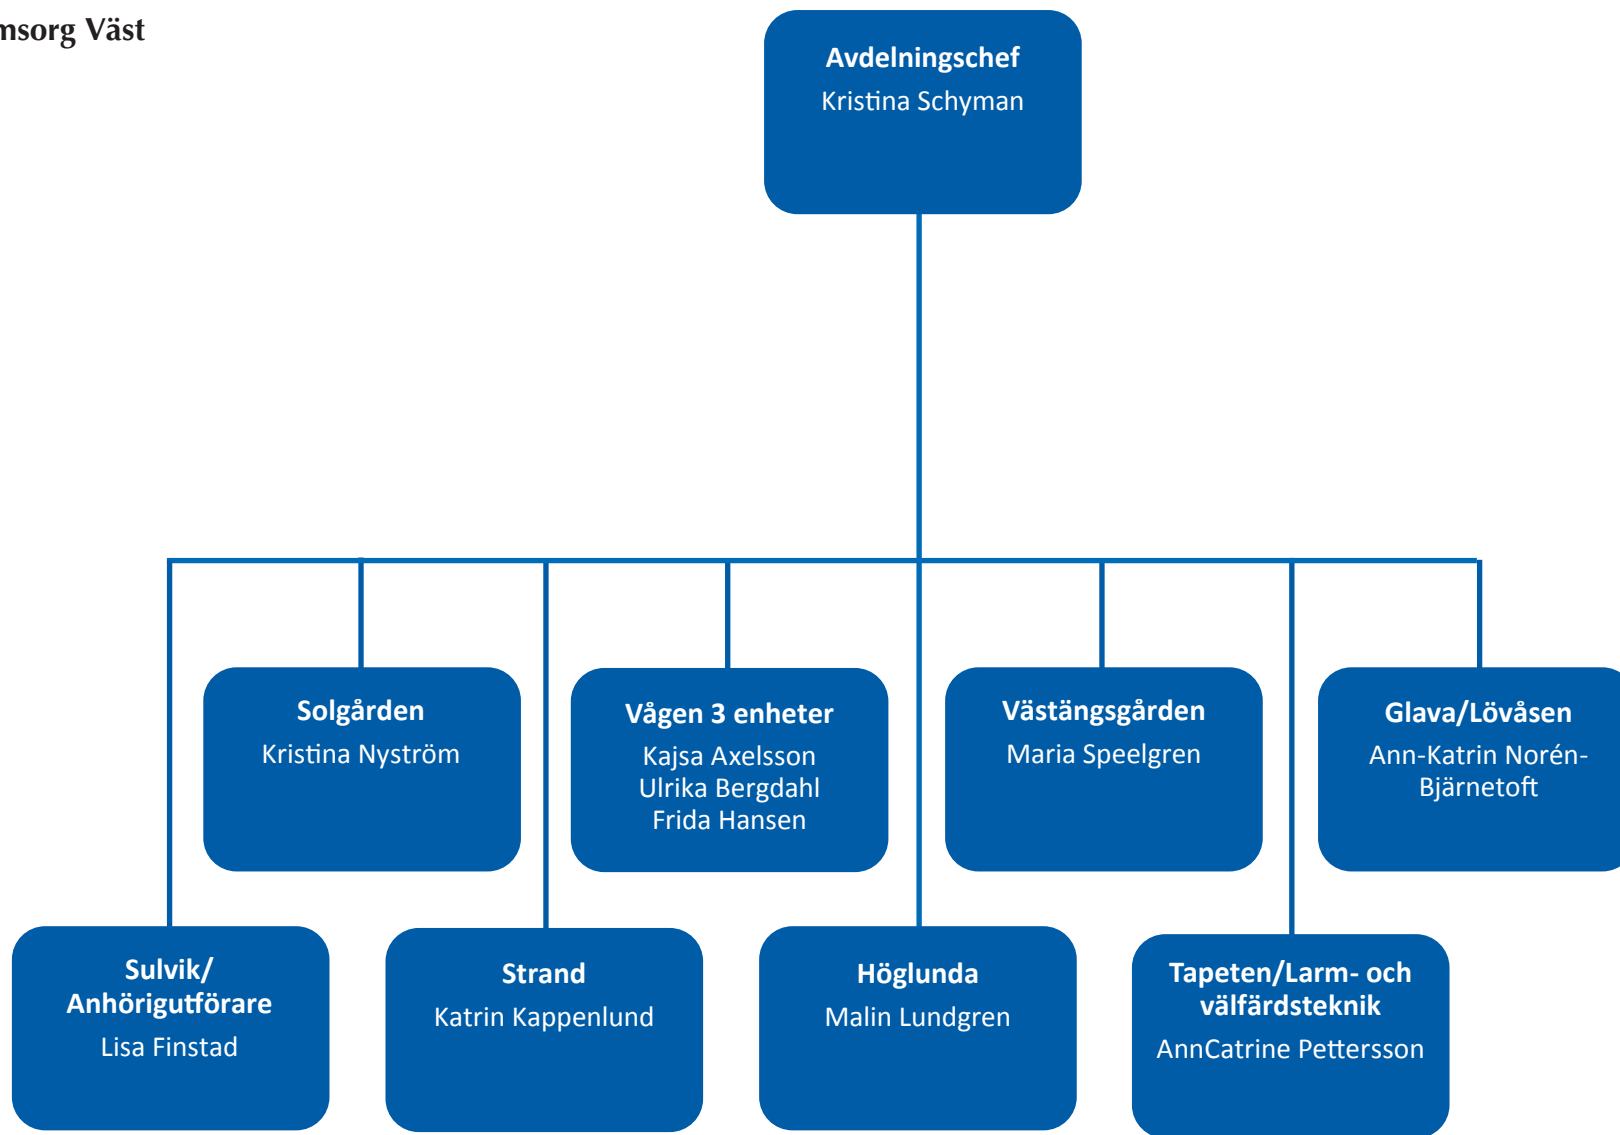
msorg Väst

Avdelningschef
Kristina Schyman

Solgården
Kristina Nyström

Vågen 3 enheter
Kajsa Axelsson
Ulrika Bergdahl
Frida Hansen

Västängsgården
Maria Speelgren

Glava/Lövåsen
Ann-Katrin Norén-Bjärnetoft

Sulvik/
Anhörigutförare
Lisa Finstad

Strand
Katrin Kappenlund

Höglunda
Malin Lundgren

Tapeten/Larm- och välfärdsteknik
AnnCatrine Pettersson